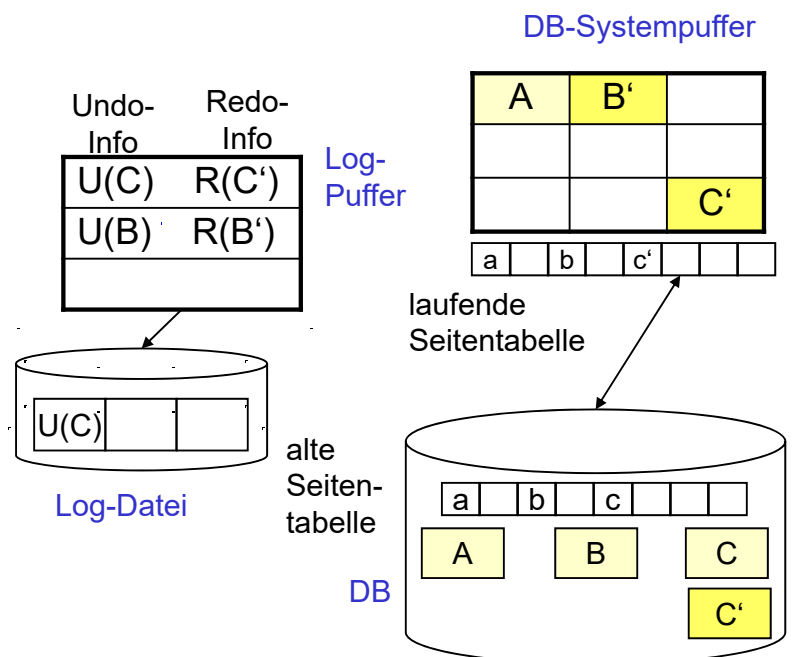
DB-Systempuffer

Undo-Info

Redo-Info

| U(C) | R(C‘) |
|---|---|
| U(B) | R(B‘) |

Log-Puffer

| A | B‘ | |
|---|---|---|
| | | |
| | | C‘ |

| a | | b | | c‘ | | | |
|---|---|---|---|---|---|---|---|

laufende Seitentabelle

| U(C) | | |
|---|---|---|

Log-Datei

alte Seitentabelle

| a | | b | | c | | | |
|---|---|---|---|---|---|---|---|

A

B

C

C‘

DB